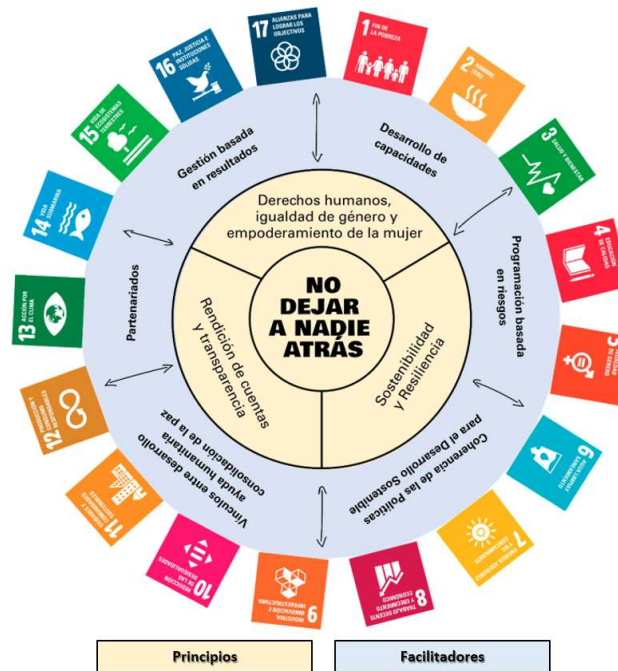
1 FIN DE LA POBREZA

2 HAMBRE CERO

3 SALUD Y BIENESTAR

4 EDUCACIÓN DE CALIDAD

5 IGUALDAD DE GÉNERO

6 AGUA LIMPIA Y SANEAMIENTO

7 ENERGÍA ASEQUIBLE Y NO CONTAMINANTE

8 TRABAJO DECENTE Y CRECIMIENTO ECONÓMICO

9 INDUSTRIA, INNOVACIÓN E INFRAESTRUCTURA

10 REDUCCIÓN DE LAS DESIGUALDADES

11 CIUDADES Y COMUNIDADES SOSTENIBLES

12 PRODUCCIÓN Y CONSUMO RESPONSABLES

13 ACCIÓN POR EL CLIMA

14 VIDA SUBMARINA

15 VIDA DE ECOSISTEMAS TERRESTRES

16 PAZ, JUSTICIA E INSTITUCIONES SÓLIDAS

17 ALIANZAS PARA LOGRAR LOS OBJETIVOS

Desarrollo de capacidades

Programación basada en riesgos

Coherencia de las Políticas para el Desarrollo Sostenible

Vínculos entre desarrollo ayuda humanitaria consolidación de la paz

Partenariados

Gestión basada en resultados

Derechos humanos, igualdad de género y empoderamiento de la mujer

Rendición de cuentas y transparencia

Sostenibilidad y Resiliencia

NO DEJAR A NADIE ATRÁS

Principios

Facilitadores